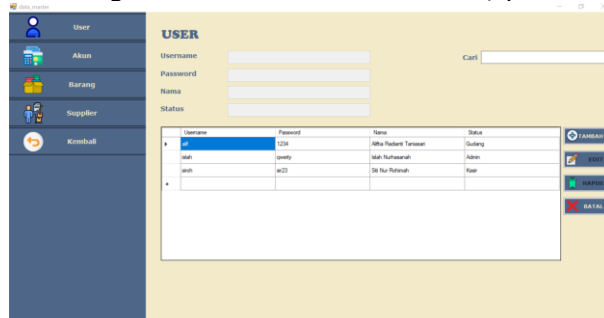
data_master

User

Akun

Barang

Supplier

Kembali

USER

Username

Password

Nama

Status

Cari

| | Username | Password | Nama | Status |
|---|---|---|---|---|
| ▸ | alf | 1234 | Alfita Radianti Taniasari | Gudang |
| | ilah | qwerty | Ilah Nurhasanah | Admin |
| | sinih | er23 | Siti Nur Rohimah | Kasir |
| * | | | | |

TAMBAH

EDIT

HAPUS

BATAL